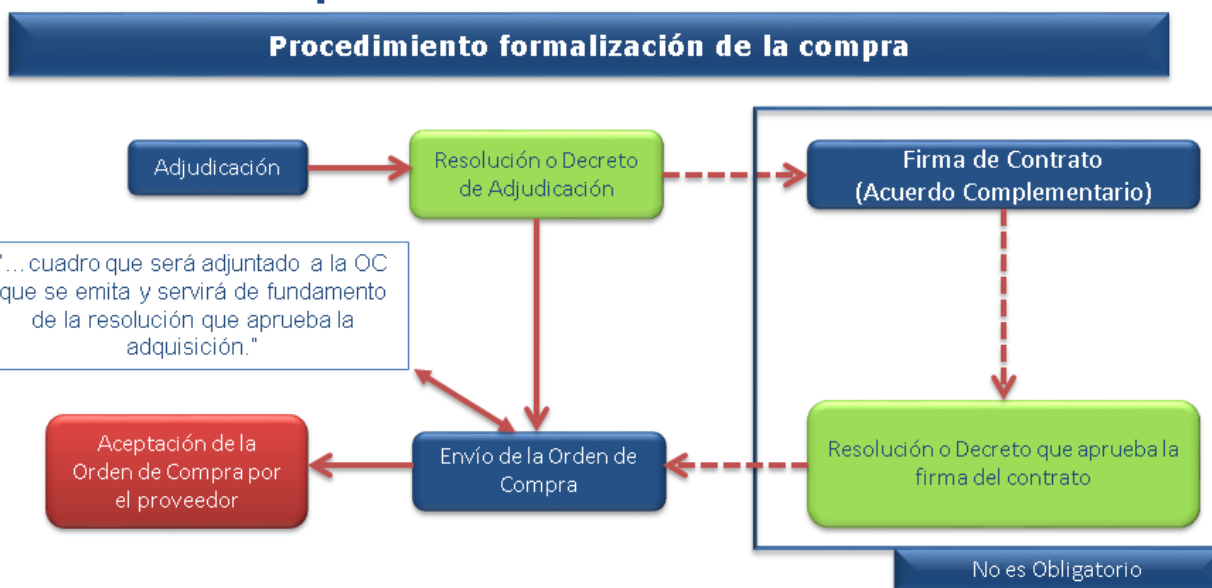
Procedimiento formalización de la compra

Adjudicación

Resolución o Decreto de Adjudicación

Firma de Contrato (Acuerdo Complementario)

"…cuadro que será adjuntado a la OC que se emita y servirá de fundamento de la resolución que aprueba la adquisición."

Resolución o Decreto que aprueba la firma del contrato

Aceptación de la Orden de Compra por el proveedor

Envío de la Orden de Compra

No es Obligatorio